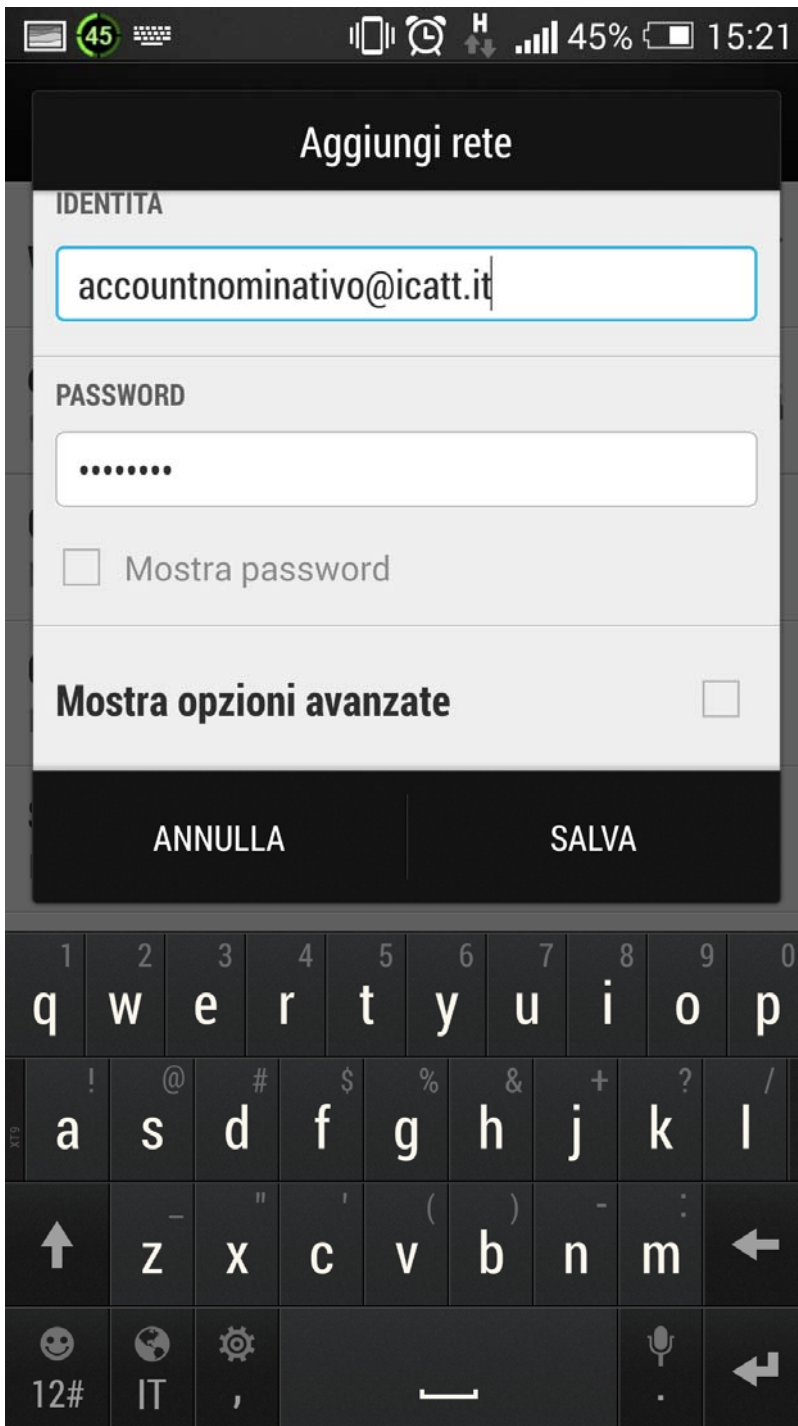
45 H 45% 15:21

Aggiungi rete

IDENTITA

accountnominativo@icatt.it

PASSWORD

••••••••

Mostra password

Mostra opzioni avanzate

ANNULLA

SALVA

1 q 2 w 3 e 4 r 5 t 6 y 7 u 8 i 9 o 0 p

! a @ s # d $ f % g & h + j ? k / l

_ z " x ' c ( v ) b - n : m

12# IT , .